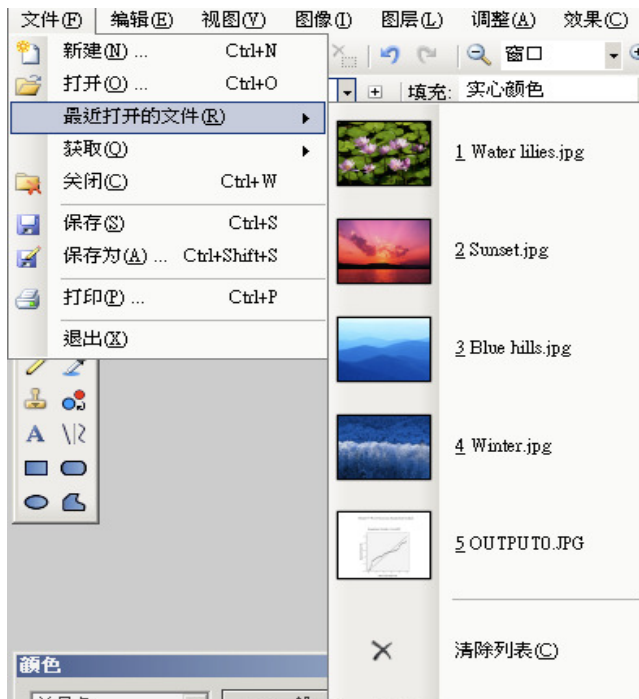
文件(F) 编辑(E) 视图(V) 图像(I) 图层(L) 调整(A) 效果(C)

窗口

填充: 实心颜色

新建(N) ... Ctrl+N
打开(O) ... Ctrl+O
最近打开的文件(R)
获取(Q)
关闭(C) Ctrl+W
保存(S) Ctrl+S
保存为(A) ... Ctrl+Shift+S
打印(P) ... Ctrl+P
退出(X)

1 Water lilies.jpg
2 Sunset.jpg
3 Blue hills.jpg
4 Winter.jpg
5 OUTPUT0.JPG
清除列表(C)

A

颜色